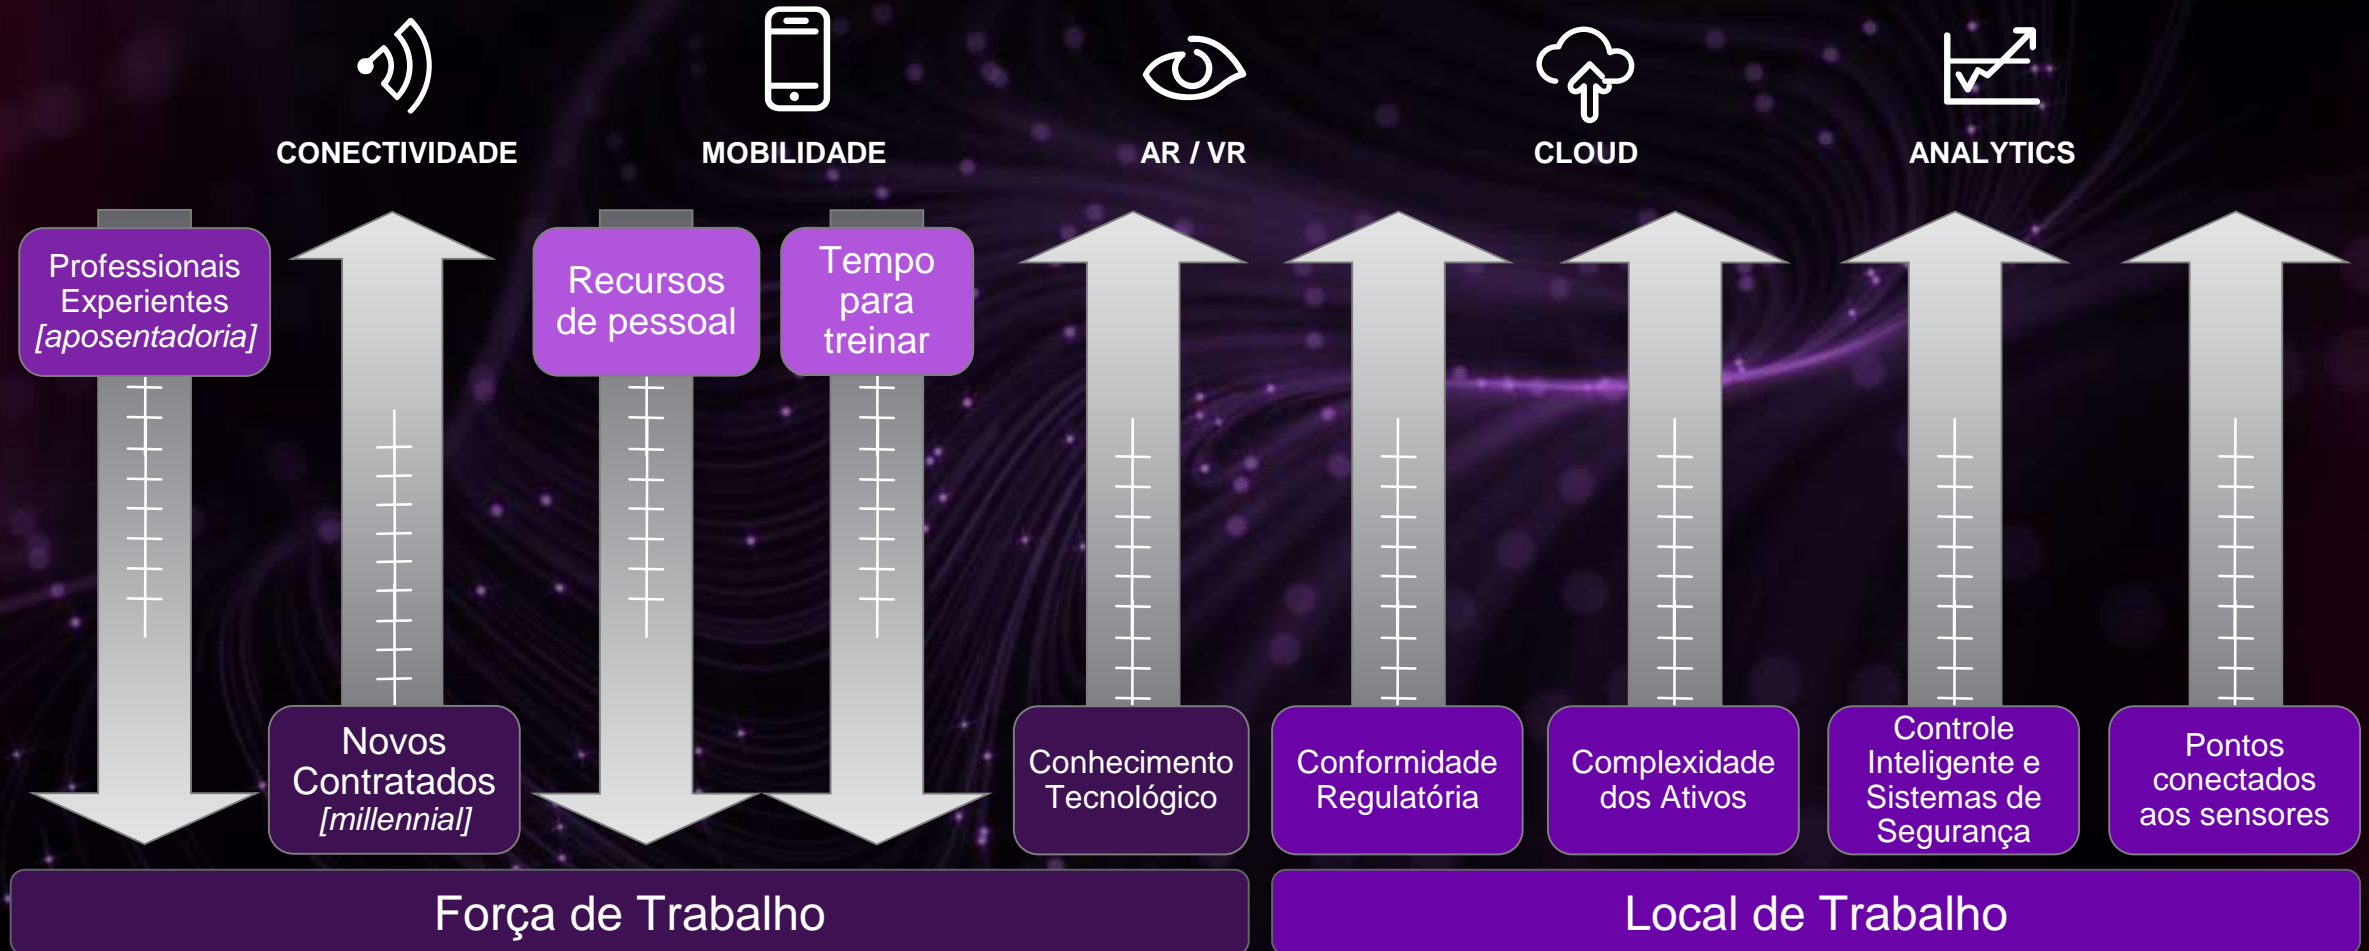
CONECTIVIDADE

MOBILIDADE

AR / VR

CLOUD

ANALYTICS

Professionais Experientes [aposentadoria]

Novos Contratados [millennial]

Recursos de pessoal

Tempo para treinar

Conhecimento Tecnológico

Conformidade Regulatória

Complexidade dos Ativos

Controle Inteligente e Sistemas de Segurança

Pontos conectados aos sensores

Força de Trabalho

Local de Trabalho